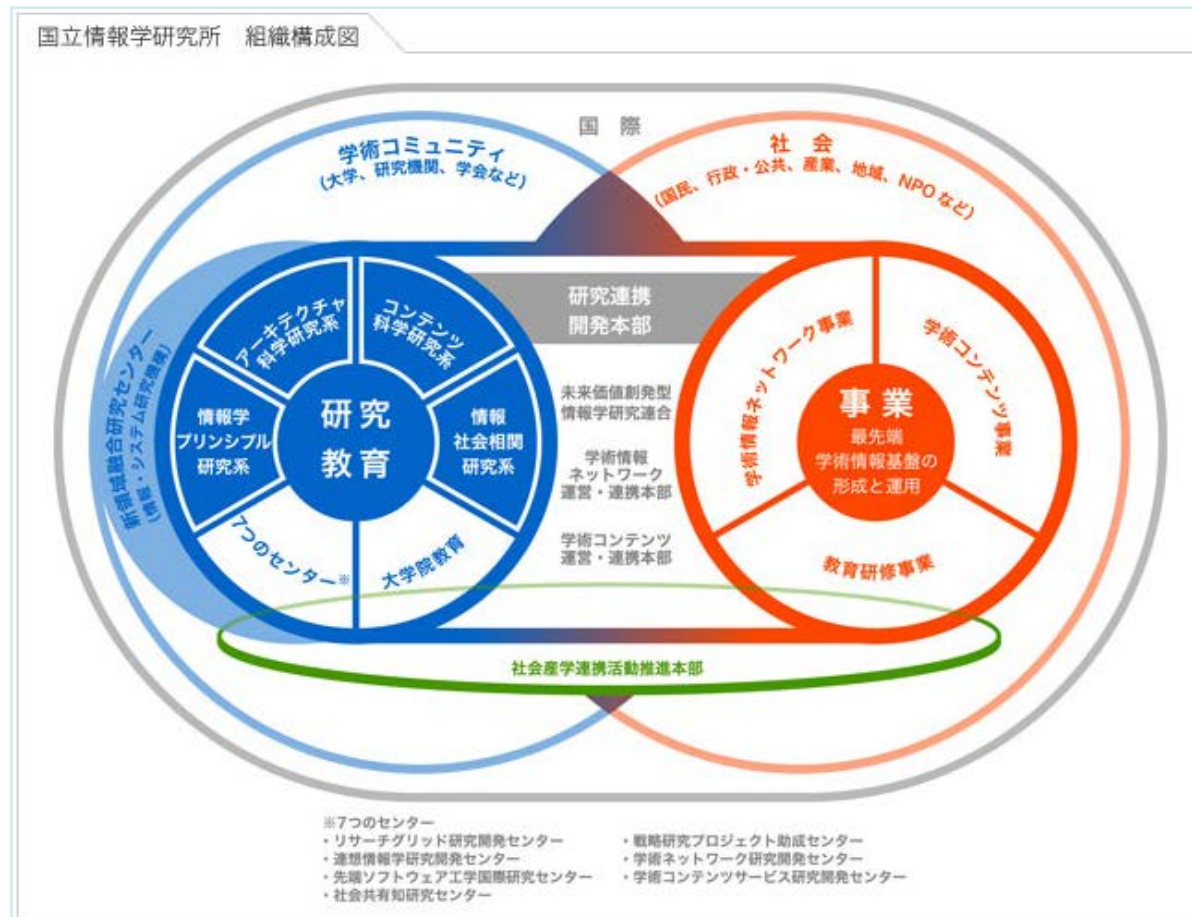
国立情報学研究所　組織構成図

国際

学術コミュニティ
（大学、研究機関、学会など）

社会
（国民、行政・公共、産業、地域、NPOなど）

新領域融合研究センター
（情報・システム研究機構）

アーキテクチャ科学研究系

コンテンツ科学研究系

情報学プリンシプル研究系

研究
教育

情報社会相関研究系

7つのセンター※

大学院教育

研究連携開発本部

未来価値創発型情報学研究連合

学術情報ネットワーク運営・連携本部

学術コンテンツ運営・連携本部

学術情報ネットワーク事業

学術コンテンツ事業

事業
最先端学術情報基盤の形成と運用

教育研修事業

社会産学連携活動推進本部

※7つのセンター
・リサーチグリッド研究開発センター
・連想情報学研究開発センター
・先端ソフトウェア工学国際研究センター
・社会共有知研究センター
・戦略研究プロジェクト助成センター
・学術ネットワーク研究開発センター
・学術コンテンツサービス研究開発センター